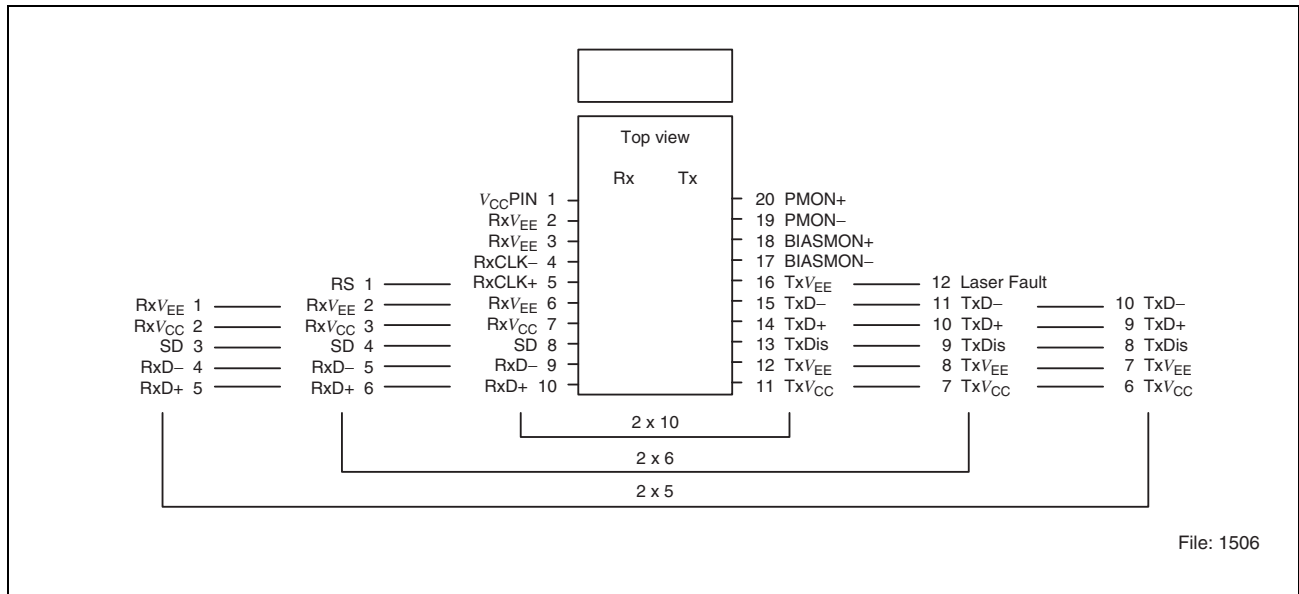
Top view

Rx Tx

$V_{CC}$PIN 1
Rx$V_{EE}$ 2
Rx$V_{EE}$ 3
RxCLK– 4
RxCLK+ 5
Rx$V_{EE}$ 6
Rx$V_{CC}$ 7
SD 8
RxD– 9
RxD+ 10

20 PMON+
19 PMON–
18 BIASMON+
17 BIASMON–
16 Tx$V_{EE}$
15 TxD–
14 TxD+
13 TxDis
12 Tx$V_{EE}$
11 Tx$V_{CC}$

RS 1
Rx$V_{EE}$ 2
Rx$V_{CC}$ 3
SD 4
RxD– 5
RxD+ 6

12 Laser Fault
11 TxD–
10 TxD+
9 TxDis
8 Tx$V_{EE}$
7 Tx$V_{CC}$

Rx$V_{EE}$ 1
Rx$V_{CC}$ 2
SD 3
RxD– 4
RxD+ 5

10 TxD–
9 TxD+
8 TxDis
7 Tx$V_{EE}$
6 Tx$V_{CC}$

2 x 10
2 x 6
2 x 5

File: 1506